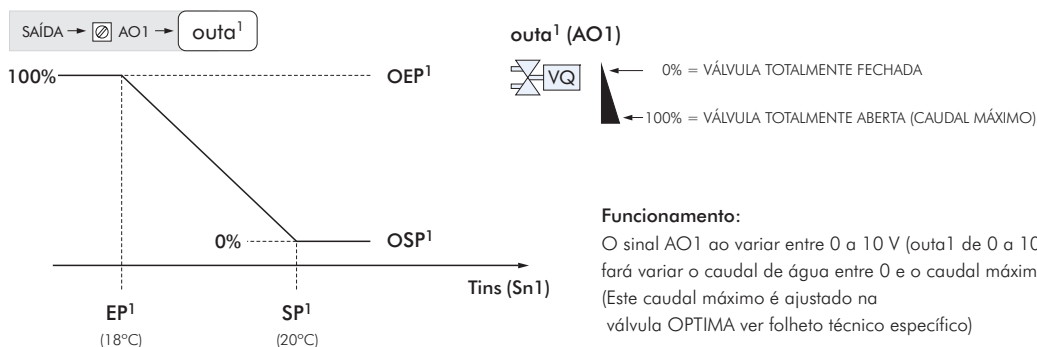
SAÍDA → AO1 → outa$^1$

outa$^1$ (AO1)

VQ

0% = VÁLVULA TOTALMENTE FECHADA

100% = VÁLVULA TOTALMENTE ABERTA (CAUDAL MÁXIMO)

100%

OEP$^1$

0%

OSP$^1$

Tins (Sn1)

EP$^1$
(18°C)

SP$^1$
(20°C)

Funcionamento:

O sinal AO1 ao variar entre 0 a 10 V (outa1 de 0 a 10 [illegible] fará variar o caudal de água entre 0 e o caudal máxim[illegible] (Este caudal máximo é ajustado na válvula OPTIMA ver folheto técnico específico)